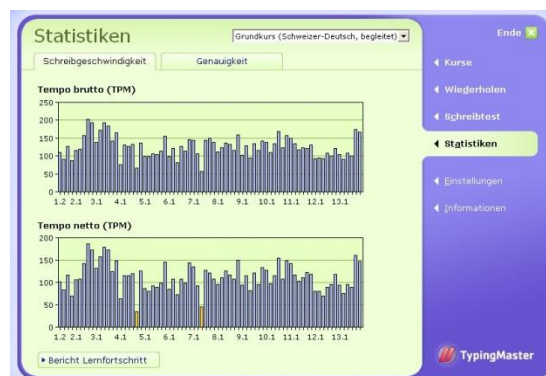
Statistiken

Grundkurs (Schweizer-Deutsch, begleitet)

Schreibgeschwindigkeit

Genauigkeit

Tempo brutto (TPM)

250
200
150
100
50
0

1.2 2.1 3.1 4.1 5.1 6.1 7.1 8.1 9.1 10.1 11.1 12.1 13.1

Tempo netto (TPM)

200
150
100
50
0

1.2 2.1 3.1 4.1 5.1 6.1 7.1 8.1 9.1 10.1 11.1 12.1 13.1

Bericht Lernfortschritt

Ende

Kurse

Wiederholen

Schreibtest

Statistiken

Einstellungen

Informationen

TypingMaster